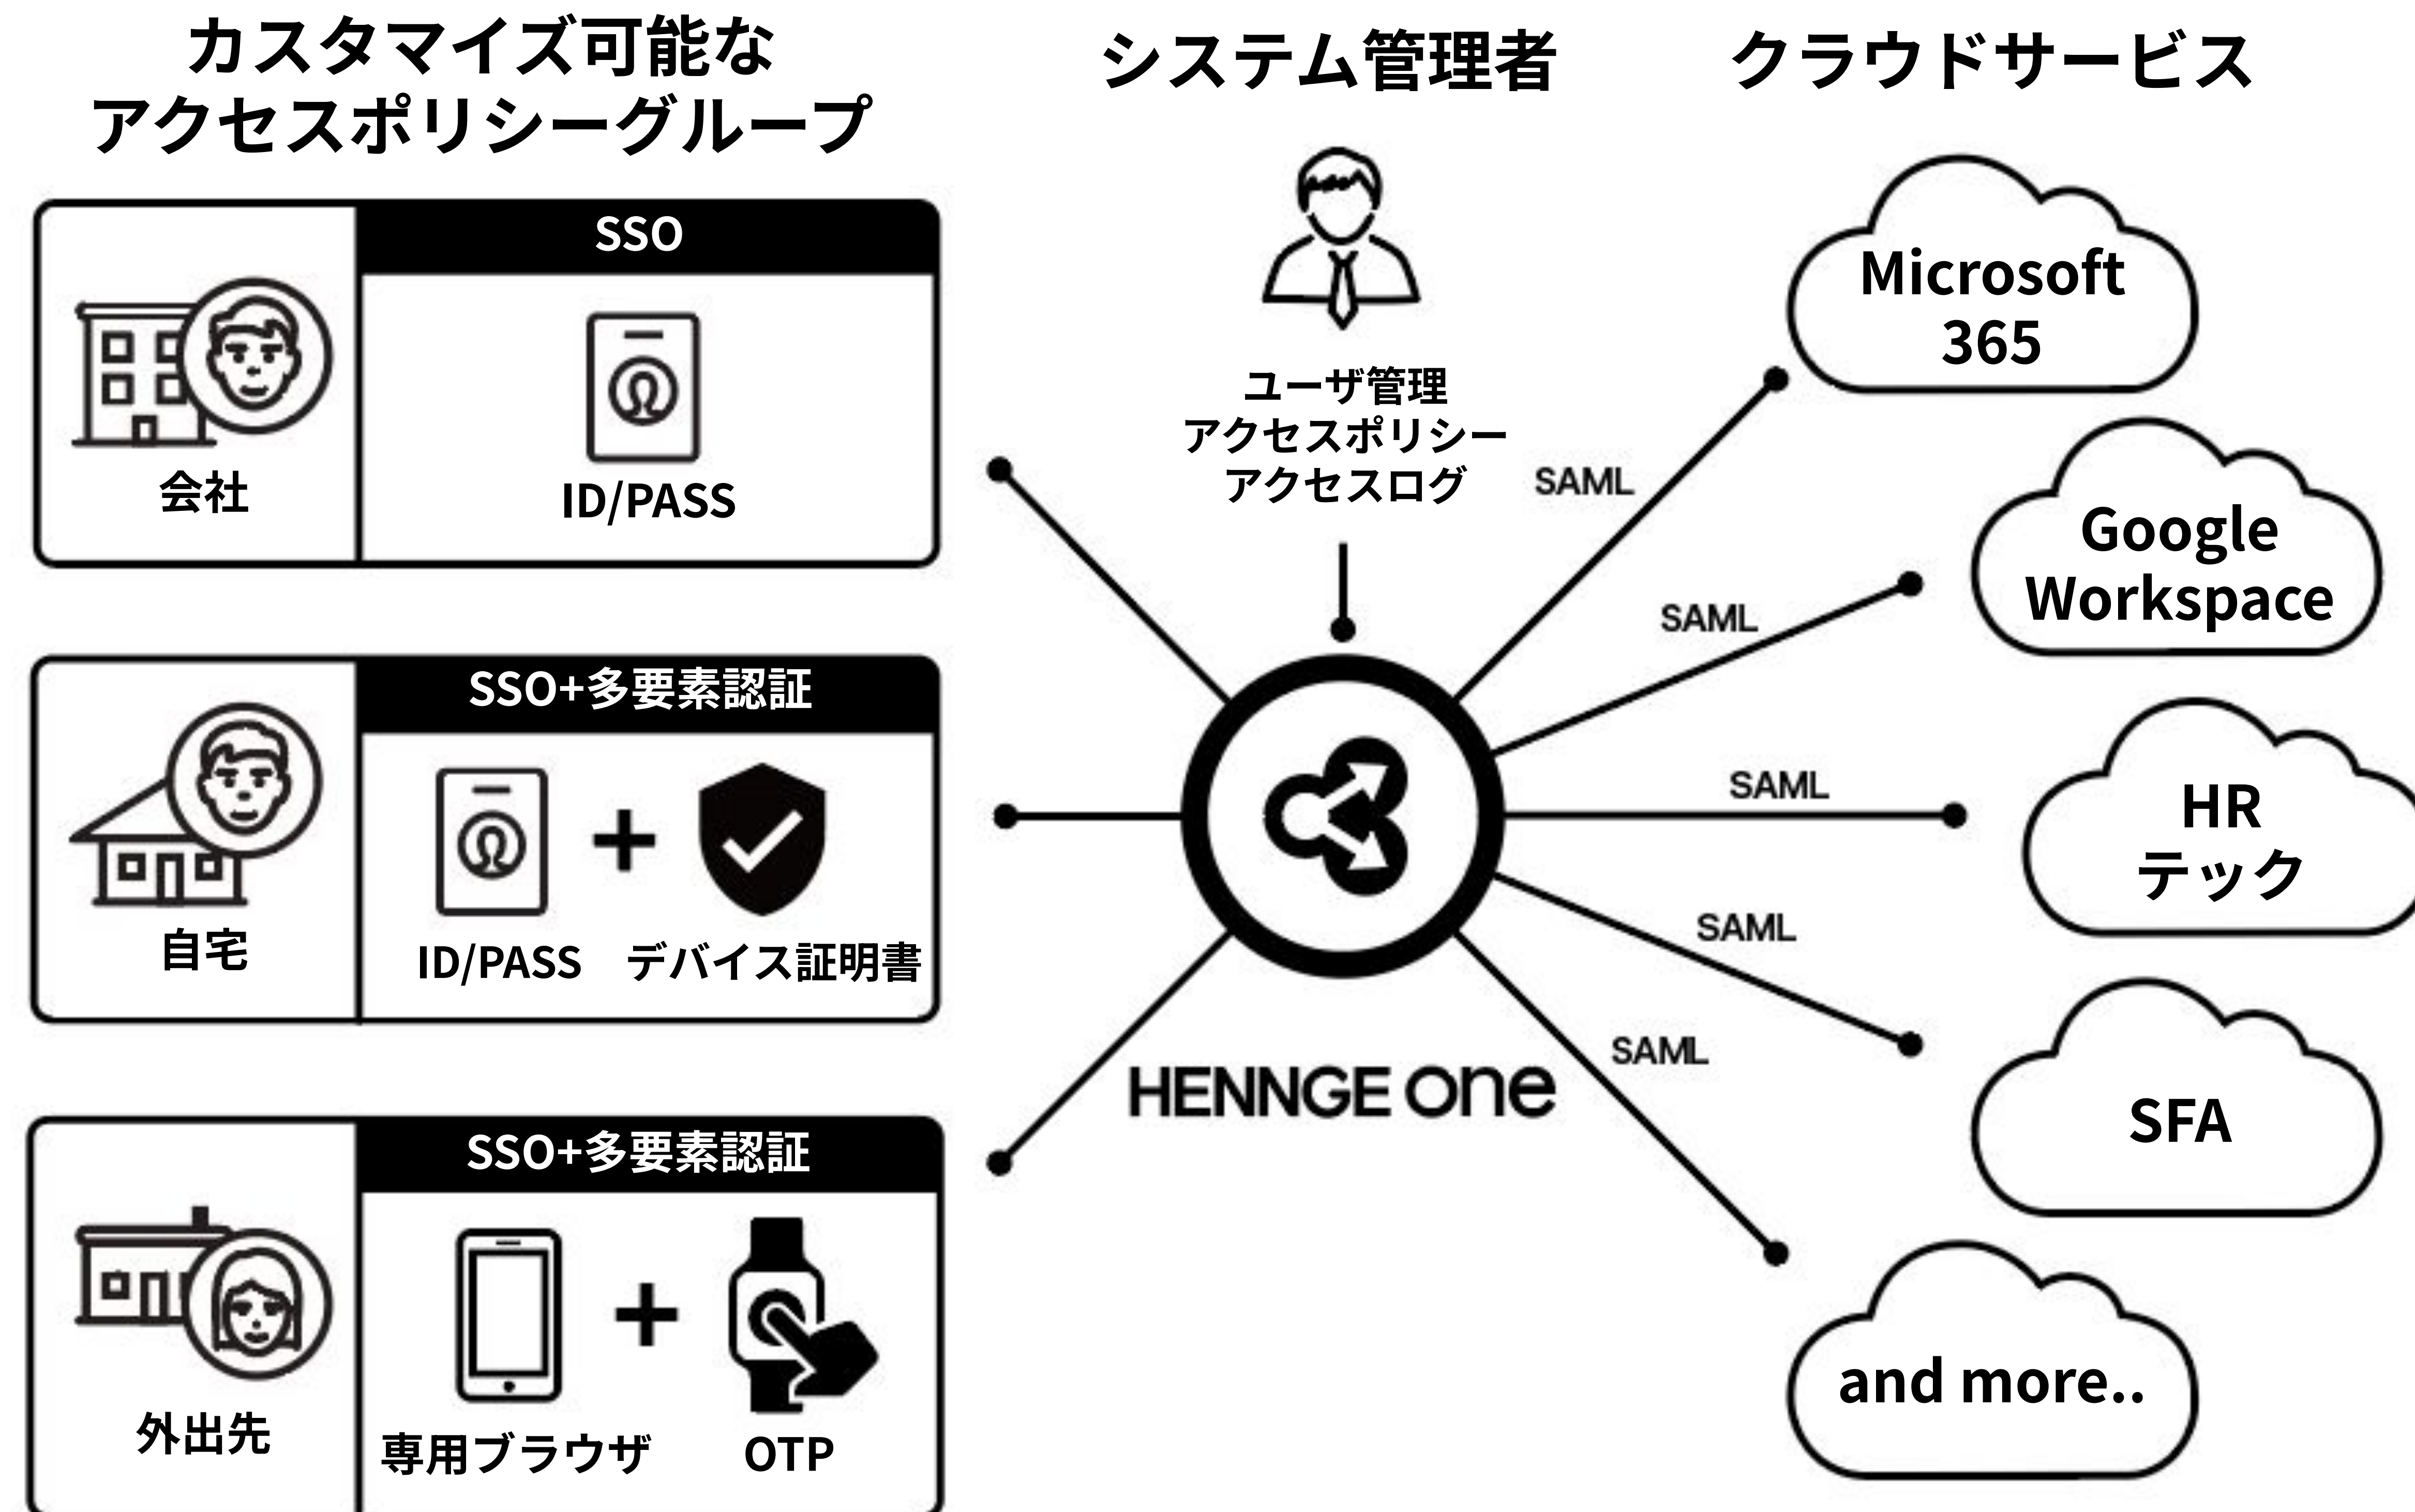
カスタマイズ可能な
アクセスポリシーグループ

システム管理者

クラウドサービス

SSO

会社

ID/PASS

SSO+多要素認証

自宅

ID/PASS

デバイス証明書

SSO+多要素認証

外出先

専用ブラウザ

OTP

ユーザ管理
アクセスポリシー
アクセスログ

HENNGE one

SAML

SAML

SAML

SAML

SAML

Microsoft 365

Google Workspace

HR テック

SFA

and more..